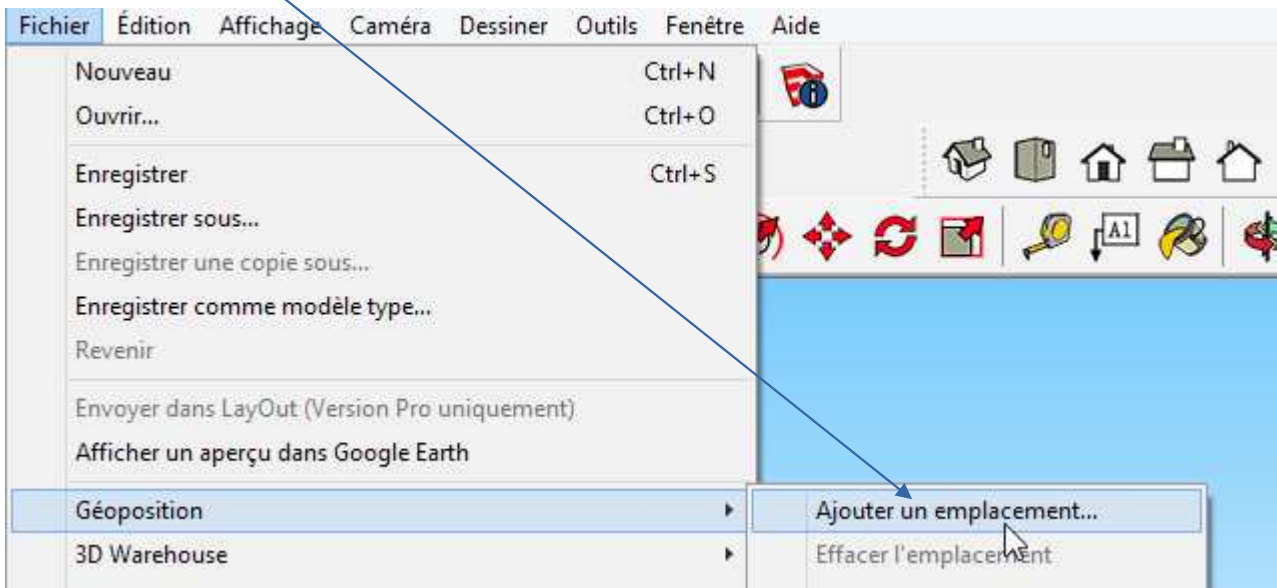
Fichier Édition Affichage Caméra Dessiner Outils Fenêtre Aide

Nouveau Ctrl+N
Ouvrir... Ctrl+O
Enregistrer Ctrl+S
Enregistrer sous...
Enregistrer une copie sous...
Enregistrer comme modèle type...
Revenir
Envoyer dans LayOut (Version Pro uniquement)
Afficher un aperçu dans Google Earth
Géoposition
3D Warehouse

Ajouter un emplacement...
Effacer l'emplacement

A1